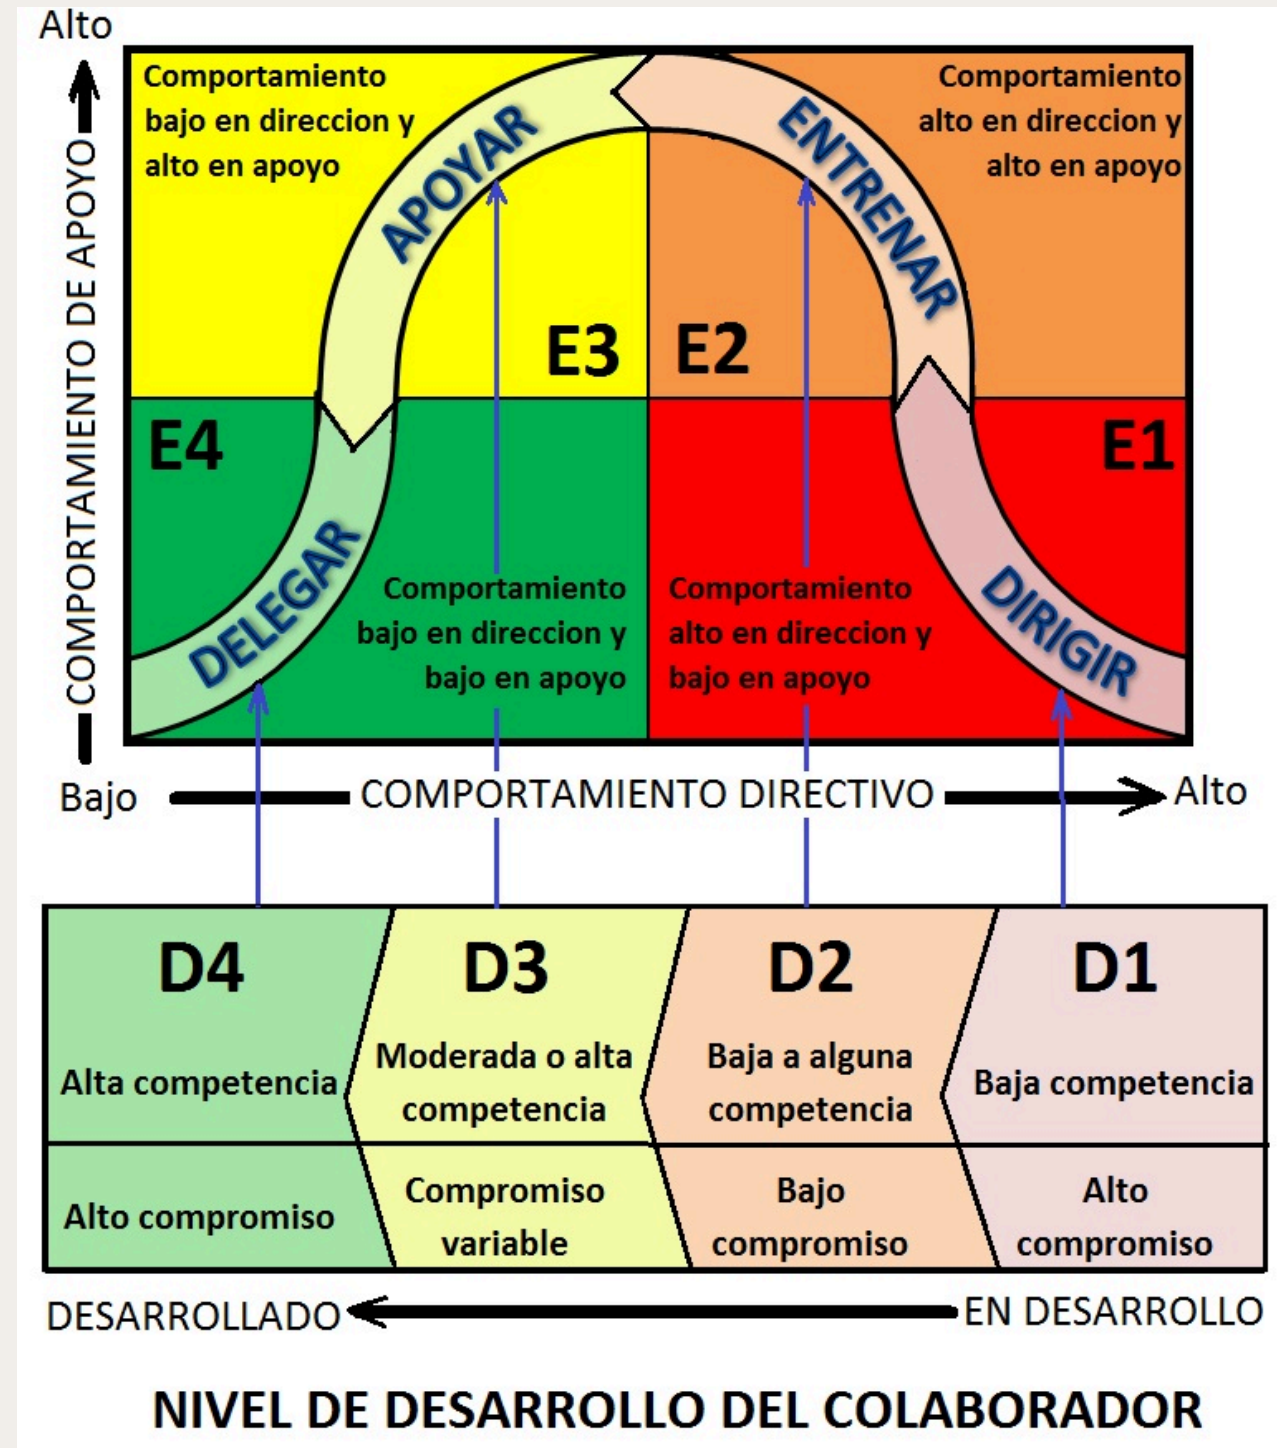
Alto

COMPORTAMIENTO DE APOYO

Comportamiento bajo en direccion y alto en apoyo

APOYAR

ENTRENAR

Comportamiento alto en direccion y alto en apoyo

E3

E2

E4

E1

DELEGAR

Comportamiento bajo en direccion y bajo en apoyo

Comportamiento alto en direccion y bajo en apoyo

DIRIGIR

Bajo

COMPORTAMIENTO DIRECTIVO

Alto

| D4 | D3 | D2 | D1 |
|---|---|---|---|
| Alta competencia | Moderada o alta competencia | Baja a alguna competencia | Baja competencia |
| Alto compromiso | Compromiso variable | Bajo compromiso | Alto compromiso |

DESARROLLADO

EN DESARROLLO

NIVEL DE DESARROLLO DEL COLABORADOR